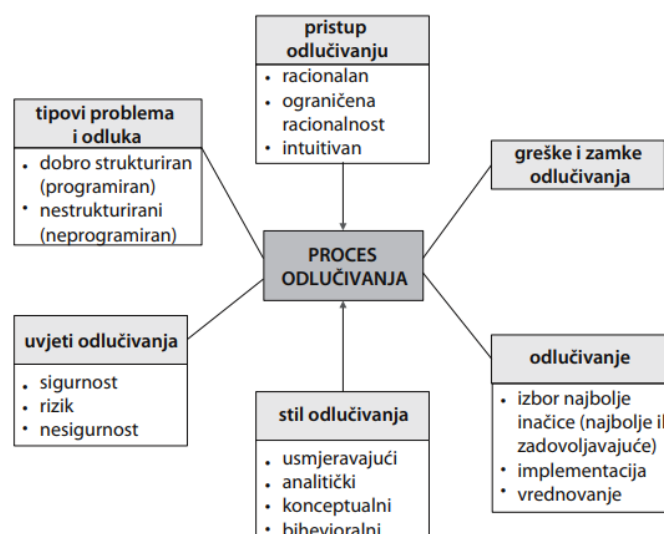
pristup odlučivanju
• racionalan
• ograničena racionalnost
• intuitivan

tipovi problema i odluka
• dobro strukturiran (programiran)
• nestrukturirani (neprogramiran)

greške i zamke odlučivanja

PROCES ODLUČIVANJA

uvjeti odlučivanja
• sigurnost
• rizik
• nesigurnost

odlučivanje
• izbor najbolje inačice (najbolje il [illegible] zadovoljavajuće)
• implementacija
• vrednovanje

stil odlučivanja
• usmjeravajući
• analitički
• konceptualni
• bihevioralni